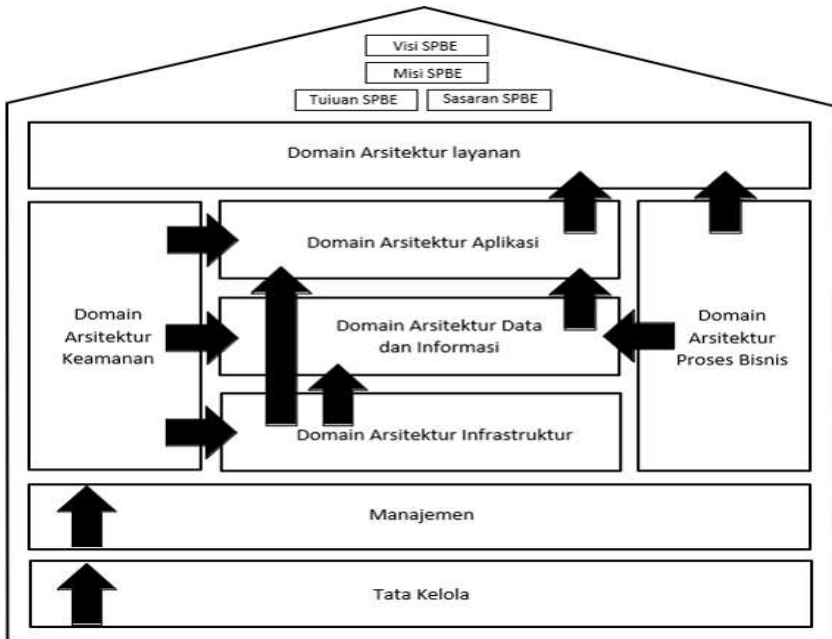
Visi SPBE

Misi SPBE

Tujuan SPBE

Sasaran SPBE

Domain Arsitektur layanan

Domain Arsitektur Keamanan

Domain Arsitektur Aplikasi

Domain Arsitektur Data dan Informasi

Domain Arsitektur Infrastruktur

Domain Arsitektur Proses Bisnis

Manajemen

Tata Kelola